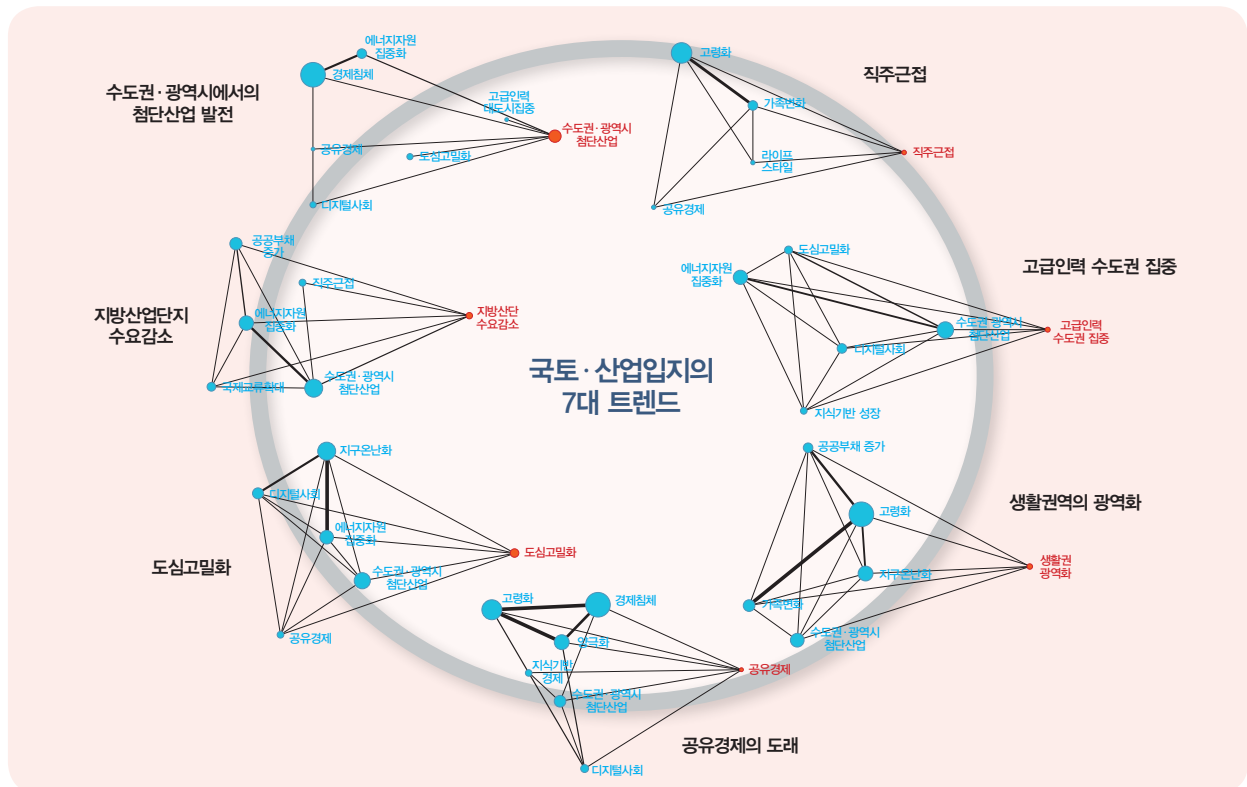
국토 · 산업입지의 7대 트렌드

수도권 · 광역시에서의 첨단산업 발전

에너지자원 집중화
경제침체
고급인력 대도시집중
수도권 · 광역시 첨단산업
공유경제
도심고밀화
디지털사회

직주근접

고령화
가족변화
라이프 스타일
직주근접
공유경제

고급인력 수도권 집중

도심고밀화
에너지자원 집중화
수도권 · 광역시 첨단산업
고급인력 수도권 집중
디지털사회
지식기반 성장

지방산업단지 수요감소

공공부채 증가
직주근접
지방산단 수요감소
에너지자원 집중화
국제교류확대
수도권 · 광역시 첨단산업

생활권역의 광역화

공공부채 증가
고령화
생활권 광역화
지구온난화
가족변화
수도권 · 광역시 첨단산업

도심고밀화

지구온난화
디지털사회
에너지자원 집중화
도심고밀화
수도권 · 광역시 첨단산업
공유경제

공유경제의 도래

고령화
경제침체
양극화
지식기반 경제
공유경제
수도권 · 광역시 첨단산업
디지털사회